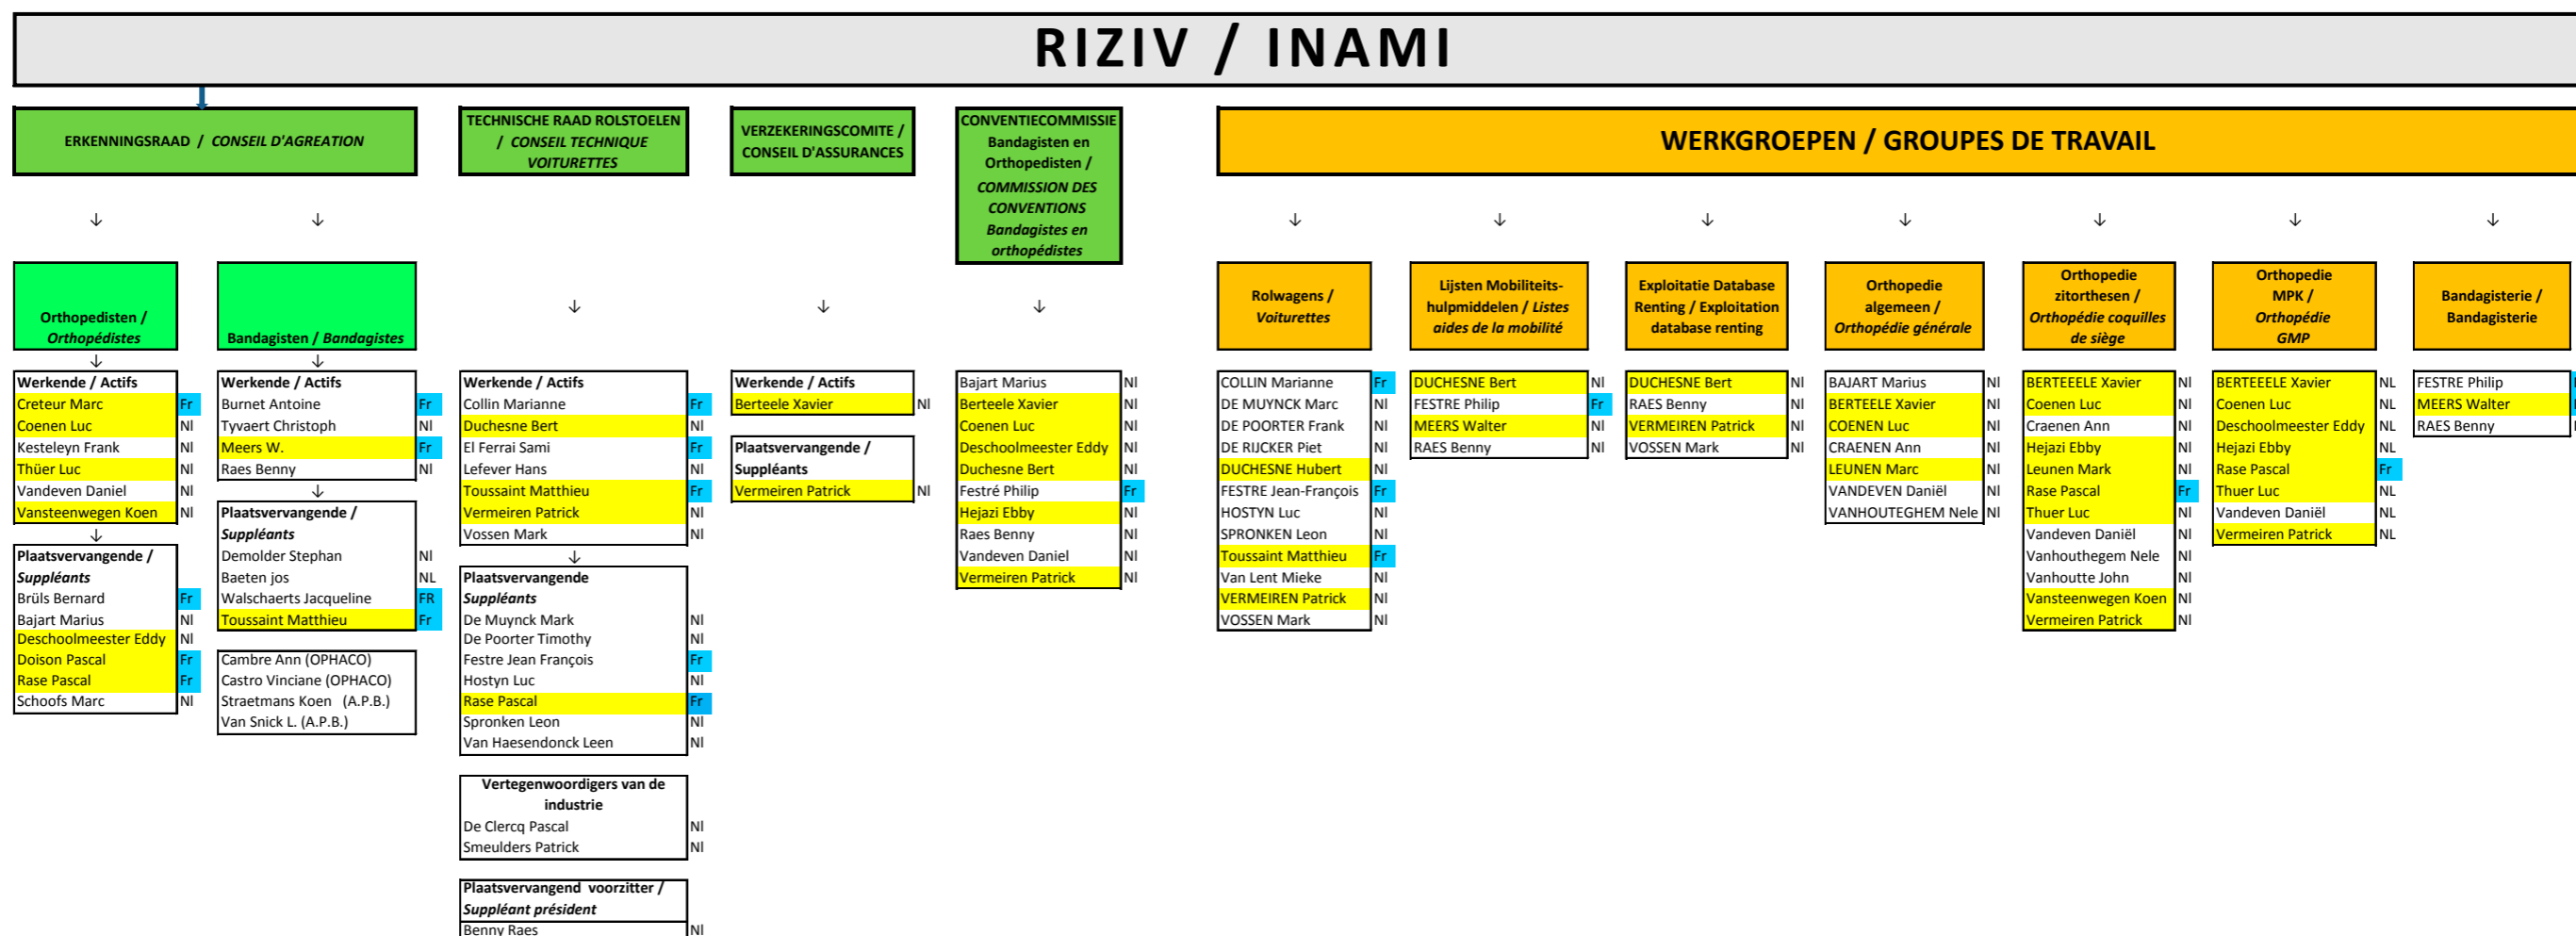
RIZIV / INAMI

ERKENNINGSRAAD / CONSEIL D'AGREATION

TECHNISCHE RAAD ROLSTOELEN / CONSEIL TECHNIQUE VOITURETTES

VERZEKERINGSCOMITE / CONSEIL D'ASSURANCES

CONVENTIECOMMISSIE Bandagisten en Orthopedisten / COMMISSION DES CONVENTIONS Bandagistes en orthopédistes

WERKGROEPEN / GROUPES DE TRAVAIL

Orthopedisten / Orthopédistes

| Werkende / Actifs | |
|---|---|
| Creteur Marc | Fr |
| Coenen Luc | Nl |
| Kesteleyn Frank | Nl |
| Thüer Luc | Nl |
| Vandeven Daniel | Nl |
| Vansteenwegen Koen | Nl |

| Plaatsvervangende / Suppléants | |
|---|---|
| Brüls Bernard | Fr |
| Bajart Marius | Nl |
| Deschoolmeester Eddy | Nl |
| Doison Pascal | Fr |
| Rase Pascal | Fr |
| Schoofs Marc | Nl |

Bandagisten / Bandagistes

| Werkende / Actifs | |
|---|---|
| Burnet Antoine | Fr |
| Tyvaert Christoph | Nl |
| Meers W. | Fr |
| Raes Benny | Nl |

| Plaatsvervangende / Suppléants | |
|---|---|
| Demolder Stephan | Nl |
| Baeten jos | NL |
| Walschaerts Jacqueline | FR |
| Toussaint Matthieu | Fr |

Cambre Ann (OPHACO)
Castro Vinciane (OPHACO)
Straetmans Koen (A.P.B.)
Van Snick L. (A.P.B.)

| Werkende / Actifs | |
|---|---|
| Collin Marianne | Fr |
| Duchesne Bert | Nl |
| El Ferrai Sami | Fr |
| Lefever Hans | Nl |
| Toussaint Matthieu | Fr |
| Vermeiren Patrick | Nl |
| Vossen Mark | Nl |

| Plaatsvervangende Suppléants | |
|---|---|
| De Muynck Mark | Nl |
| De Poorter Timothy | Nl |
| Festre Jean François | Fr |
| Hostyn Luc | Nl |
| Rase Pascal | Fr |
| Spronken Leon | Nl |
| Van Haesendonck Leen | Nl |

| Vertegenwoordigers van de industrie | |
|---|---|
| De Clercq Pascal | Nl |
| Smeulders Patrick | Nl |

| Plaatsvervangend voorzitter / Suppléant président | |
|---|---|
| Benny Raes | Nl |

| Werkende / Actifs | |
|---|---|
| Berteele Xavier | Nl |

| Plaatsvervangende / Suppléants | |
|---|---|
| Vermeiren Patrick | Nl |

| | |
|---|---|
| Bajart Marius | Nl |
| Berteele Xavier | Nl |
| Coenen Luc | Nl |
| Deschoolmeester Eddy | Nl |
| Duchesne Bert | Nl |
| Festré Philip | Fr |
| Hejazi Ebby | Nl |
| Raes Benny | Nl |
| Vandeven Daniel | Nl |
| Vermeiren Patrick | Nl |

Rolwagens / Voiturettes

| | |
|---|---|
| COLLIN Marianne | Fr |
| DE MUYNCK Marc | Nl |
| DE POORTER Frank | Nl |
| DE RIJCKER Piet | Nl |
| DUCHESNE Hubert | Nl |
| FESTRE Jean-François | Fr |
| HOSTYN Luc | Nl |
| SPRONKEN Leon | Nl |
| Toussaint Matthieu | Fr |
| Van Lent Mieke | Nl |
| VERMEIREN Patrick | Nl |
| VOSSEN Mark | Nl |

Lijsten Mobiliteitshulpmiddelen / Listes aides de la mobilité

| | |
|---|---|
| DUCHESNE Bert | Nl |
| FESTRE Philip | Fr |
| MEERS Walter | Nl |
| RAES Benny | Nl |

Exploitatie Database Renting / Exploitation database renting

| | |
|---|---|
| DUCHESNE Bert | Nl |
| RAES Benny | Nl |
| VERMEIREN Patrick | Nl |
| VOSSEN Mark | Nl |

Orthopedie algemeen / Orthopédie générale

| | |
|---|---|
| BAJART Marius | Nl |
| BERTEELE Xavier | Nl |
| COENEN Luc | Nl |
| CRAENEN Ann | Nl |
| LEUNEN Marc | Nl |
| VANDEVEN Daniël | Nl |
| VANHOUTEGHEM Nele | Nl |

Orthopedie zitorthesen / Orthopédie coquilles de siège

| | |
|---|---|
| BERTEEELE Xavier | Nl |
| Coenen Luc | Nl |
| Craenen Ann | Nl |
| Hejazi Ebby | Nl |
| Leunen Mark | Nl |
| Rase Pascal | Fr |
| Thuer Luc | Nl |
| Vandeven Daniël | Nl |
| Vanhouthegem Nele | Nl |
| Vanhoutte John | Nl |
| Vansteenwegen Koen | Nl |
| Vermeiren Patrick | Nl |

Orthopedie MPK / Orthopédie GMP

| | |
|---|---|
| BERTEEELE Xavier | NL |
| Coenen Luc | NL |
| Deschoolmeester Eddy | NL |
| Hejazi Ebby | NL |
| Rase Pascal | Fr |
| Thuer Luc | NL |
| Vandeven Daniël | NL |
| Vermeiren Patrick | NL |

Bandagisterie / Bandagisterie

FESTRE Philip
MEERS Walter
RAES Benny